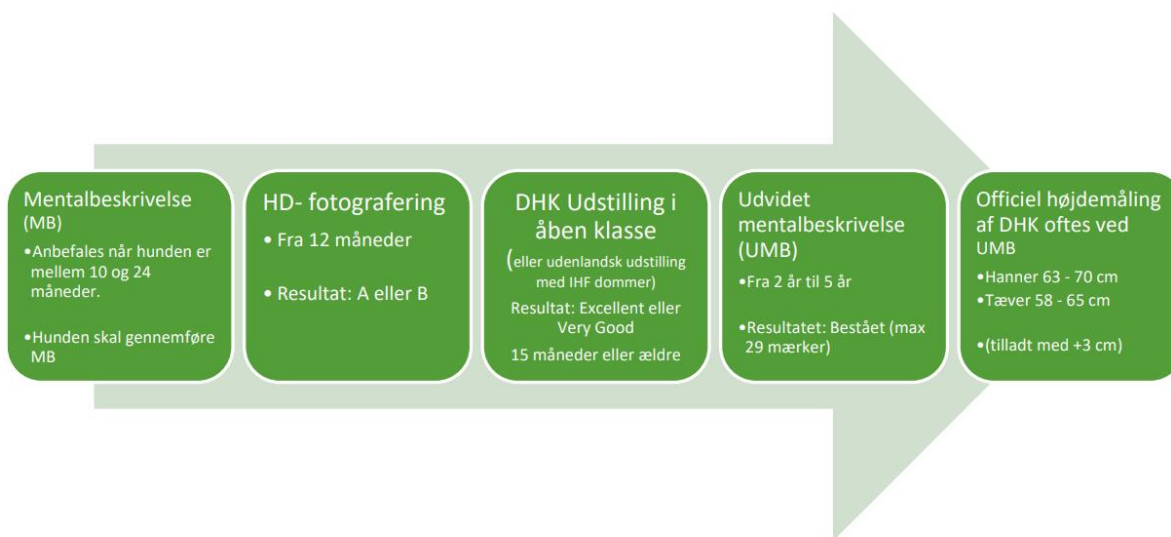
Mentalbeskrivelse (MB)
•Anbefales når hunden er mellem 10 og 24 måneder.

•Hunden skal gennemføre MB

HD- fotografering
• Fra 12 måneder

• Resultat: A eller B

DHK Udstilling i åben klasse
(eller udenlandsk udstilling med IHF dommer)
Resultat: Excellent eller Very Good
15 måneder eller ældre

Udvidet mentalbeskrivelse (UMB)
•Fra 2 år til 5 år

•Resultatet: Bestået (max 29 mærker)

Officiel højdemåling af DHK oftes ved UMB
•Hanner 63 - 70 cm
•Tæver 58 - 65 cm

•(tilladt med +3 cm)